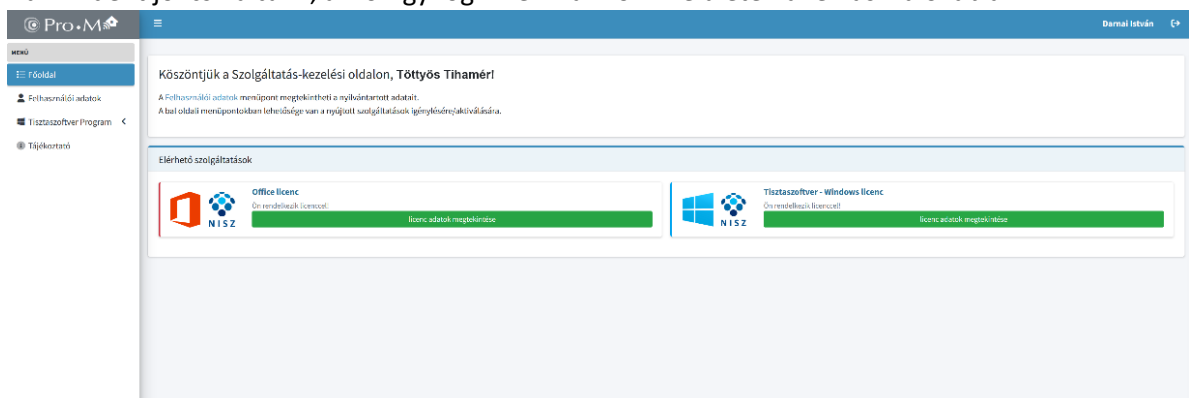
Pro•M

Darnai István

MENÜ

Főoldal

Felhasználói adatok

Tisztaszoftver Program

Tájékoztató

Köszöntjük a Szolgáltatás-kezelési oldalon, Töttyös Tihamér!

A Felhasználói adatok menüpont megtekintheti a nyilvántartott adatait.
A bal oldali menüpontokban lehetősége van a nyújtott szolgáltatások igénylésére/aktiválására.

Elérhető szolgáltatások

Office licenc
Ön rendelkezik licenccel.
licenc adatok megtekintése

NISZ

Tisztaszoftver - Windows licenc
Ön rendelkezik licenccel!
licenc adatok megtekintése

NISZ